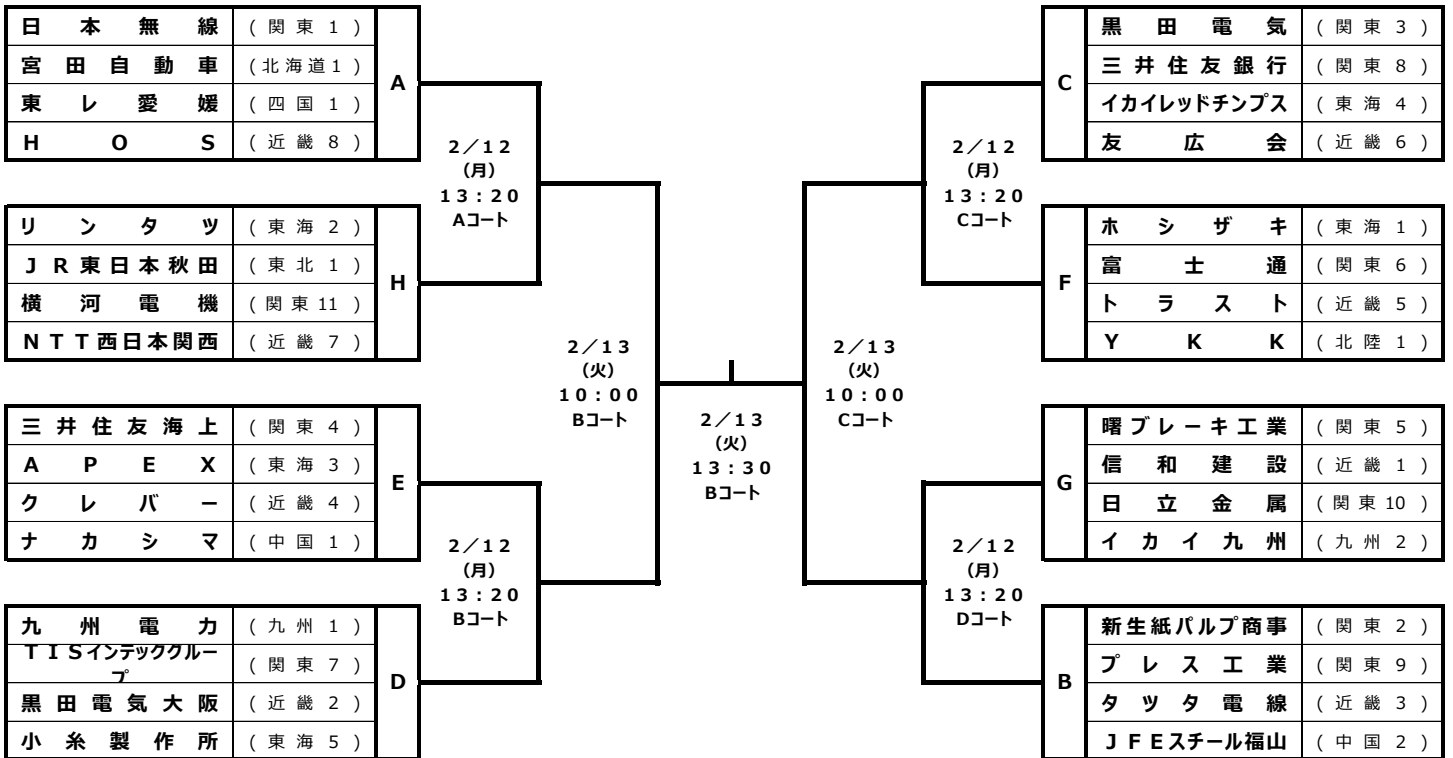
| 日本無線 | (関東1) | A |
|---|---|---|
| 宮田自動車 | (北海道1) | |
| 東レ愛媛 | (四国1) | |
| HOS | (近畿8) | |

2/12
(月)
13:20
Aコート

| リンタツ | (東海2) | H |
|---|---|---|
| JR東日本秋田 | (東北1) | |
| 横河電機 | (関東11) | |
| NTT西日本関西 | (近畿7) | |

2/13
(火)
10:00
Bコート

| 三井住友海上 | (関東4) | E |
|---|---|---|
| APEX | (東海3) | |
| クレバー | (近畿4) | |
| ナカシマ | (中国1) | |

2/12
(月)
13:20
Bコート

| 九州電力 | (九州1) | D |
|---|---|---|
| TISインテックグループ | (関東7) | |
| 黒田電気大阪 | (近畿2) | |
| 小糸製作所 | (東海5) | |

2/13
(火)
13:30
Bコート

| 黒田電気 | (関東3) | C |
|---|---|---|
| 三井住友銀行 | (関東8) | |
| イカイレッドチンプス | (東海4) | |
| 友広会 | (近畿6) | |

2/12
(月)
13:20
Cコート

| ホシザキ | (東海1) | F |
|---|---|---|
| 富士通 | (関東6) | |
| トラスト | (近畿5) | |
| YKK | (北陸1) | |

2/13
(火)
10:00
Cコート

| 曙ブレーキ工業 | (関東5) | G |
|---|---|---|
| 信和建設 | (近畿1) | |
| 日立金属 | (関東10) | |
| イカイ九州 | (九州2) | |

2/12
(月)
13:20
Dコート

| 新生紙パルプ商事 | (関東2) | B |
|---|---|---|
| プレス工業 | (関東9) | |
| タツタ電線 | (近畿3) | |
| JFEスチール福山 | (中国2) | |